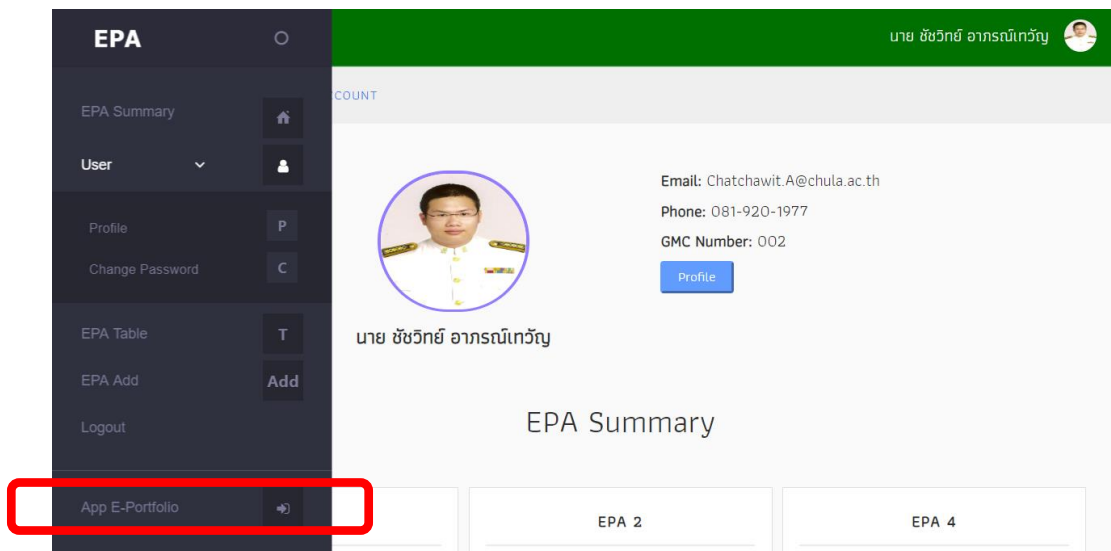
EPA

EPA Summary
User
Profile P
Change Password C
EPA Table T
EPA Add Add
Logout
App E-Portfolio

นาย ชัชวิทย์ อาภรณ์เทวัญ

COUNT

Email: Chatchawit.A@chula.ac.th
Phone: 081-920-1977
GMC Number: 002
Profile

นาย ชัชวิทย์ อาภรณ์เทวัญ

EPA Summary

EPA 2
EPA 4